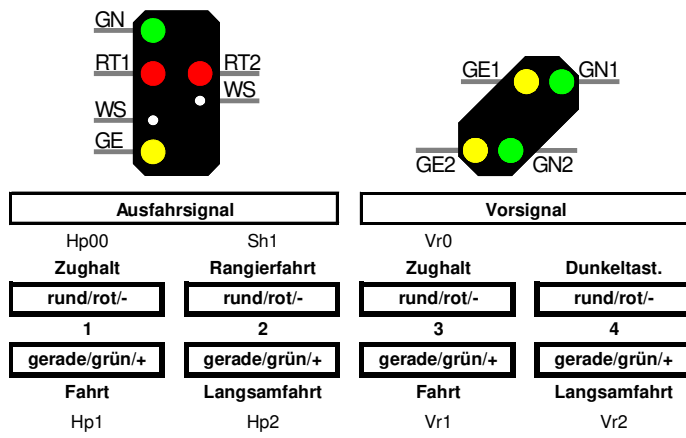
GN
RT1
RT2
WS
WS
GE

GE1
GN1
GE2
GN2

| Ausfahrsignal | | Vorsignal | |
|---|---|---|---|
| Hp00 | Sh1 | Vr0 | |
| **Zughalt** | **Rangierfahrt** | **Zughalt** | **Dunkeltast.** |
| rund/rot/- | rund/rot/- | rund/rot/- | rund/rot/- |
| 1 | 2 | 3 | 4 |
| gerade/grün/+ | gerade/grün/+ | gerade/grün/+ | gerade/grün/+ |
| **Fahrt** | **Langsamfahrt** | **Fahrt** | **Langsamfahrt** |
| Hp1 | Hp2 | Vr1 | Vr2 |